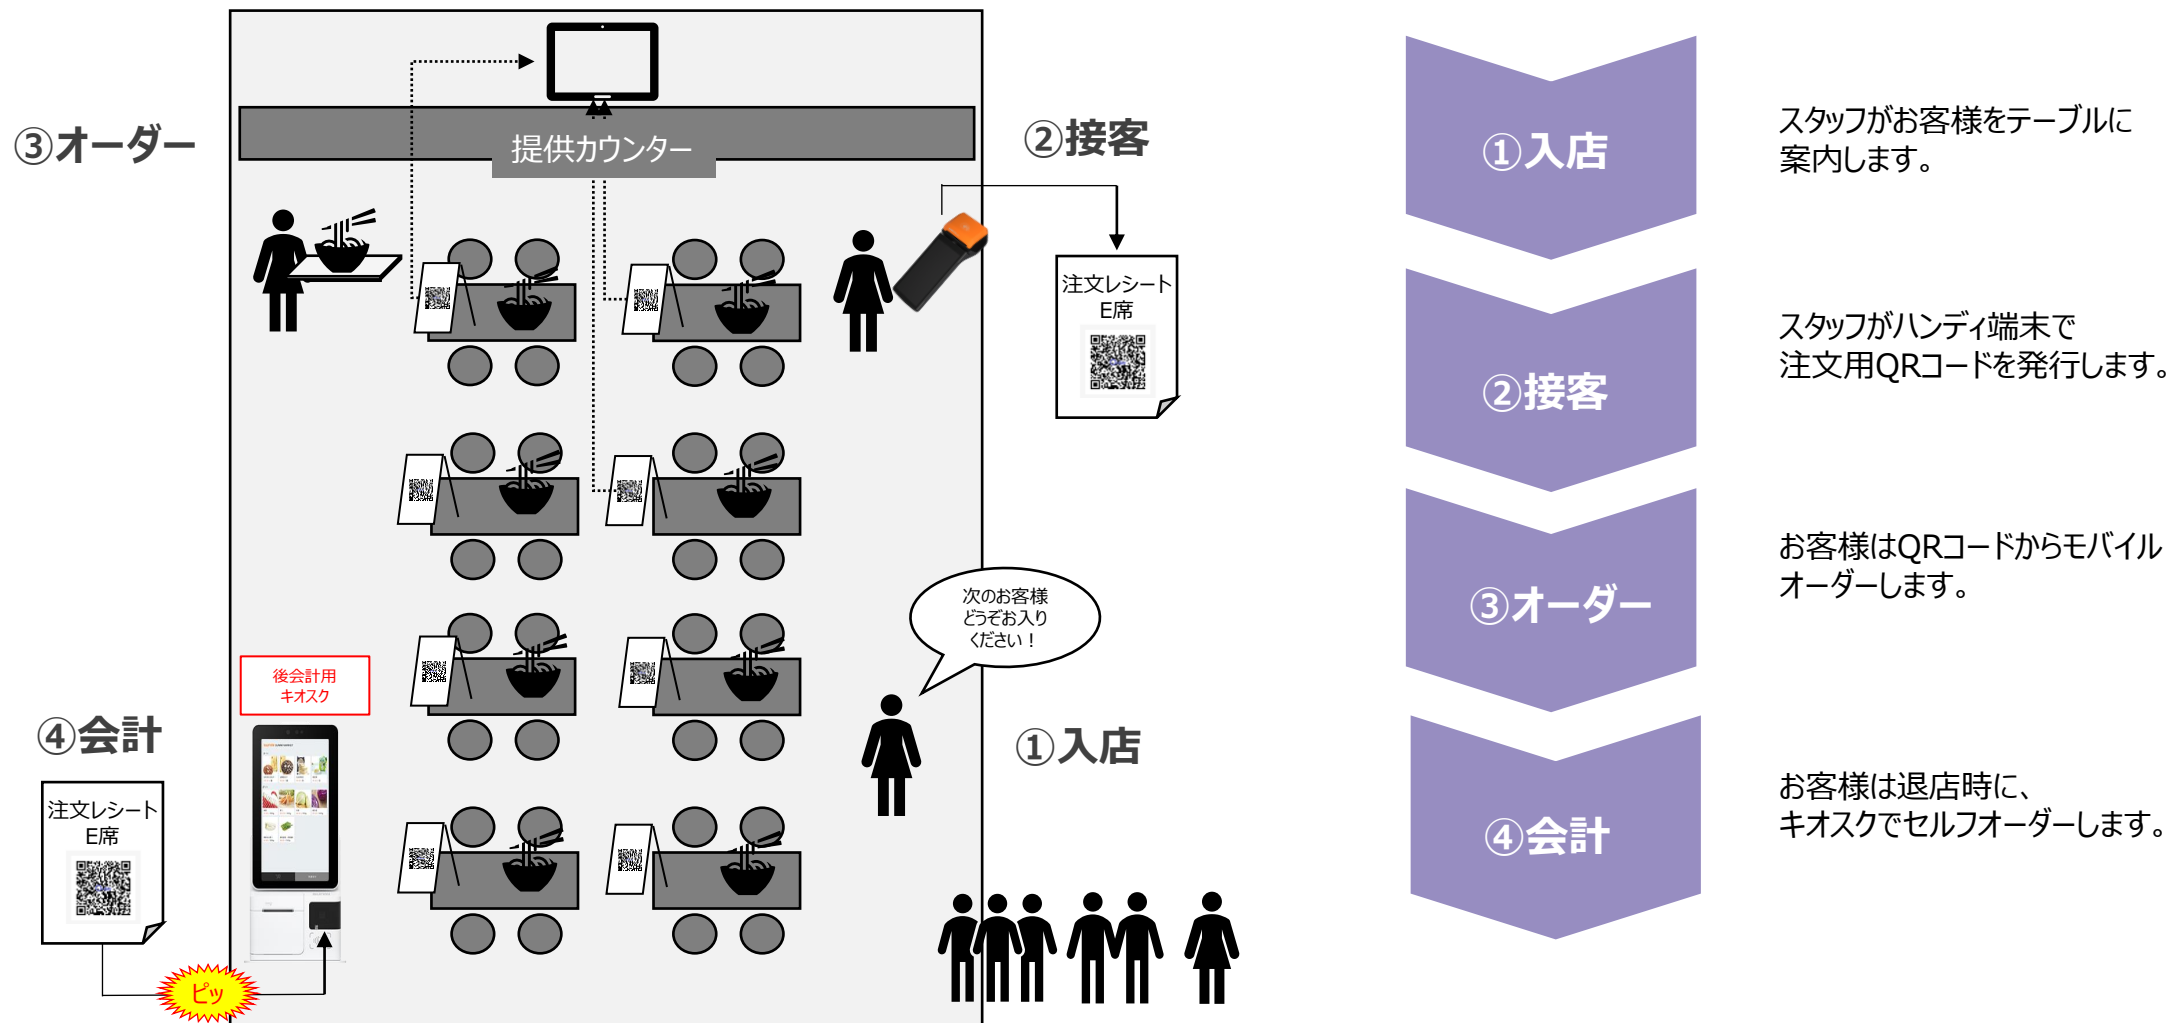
③オーダー

提供カウンター

②接客

注文レシート
E席

次のお客様
どうぞお入り
ください！

後会計用
キオスク

④会計

注文レシート
E席

ピッ

①入店

①入店

スタッフがお客様をテーブルに案内します。

②接客

スタッフがハンディ端末で
注文用QRコードを発行します。

③オーダー

お客様はQRコードからモバイルオーダーします。

④会計

お客様は退店時に、
キオスクでセルフオーダーします。